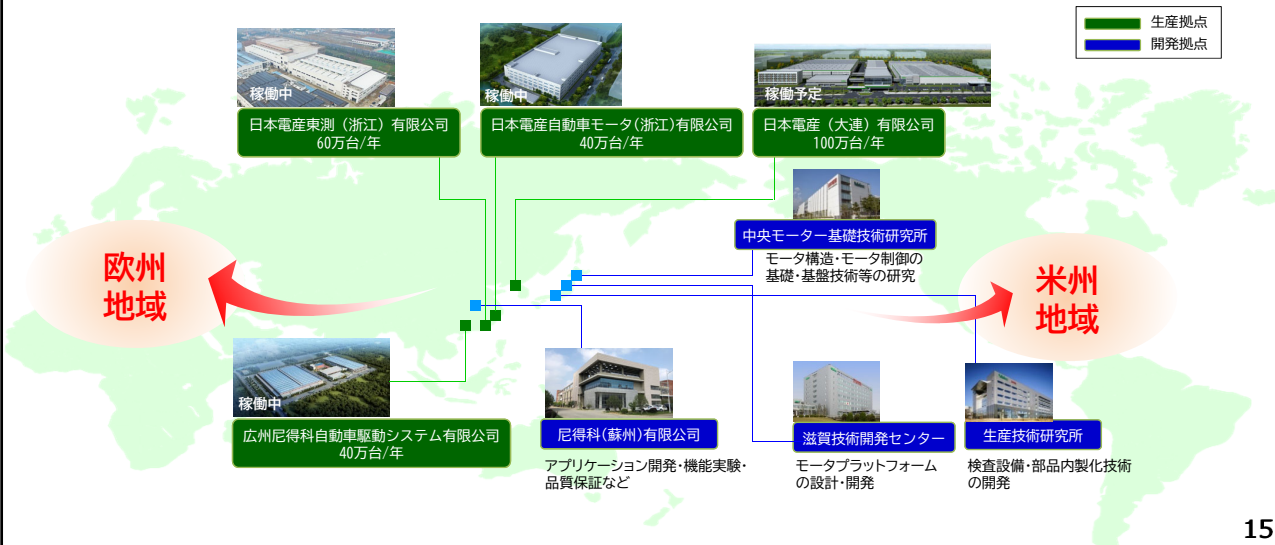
生産拠点
開発拠点

稼働中
日本電産東測（浙江）有限公司
60万台/年

稼働中
日本電産自動車モータ（浙江）有限公司
40万台/年

稼働予定
日本電産（大連）有限公司
100万台/年

中央モーター基礎技術研究所
モータ構造・モータ制御の基礎・基盤技術等の研究

欧州
地域

米州
地域

稼働中
広州尼得科自動車駆動システム有限公司
40万台/年

尼得科(蘇州)有限公司
アプリケーション開発・機能実験・品質保証など

滋賀技術開発センター
モータプラットフォームの設計・開発

生産技術研究所
検査設備・部品内製化技術の開発

15